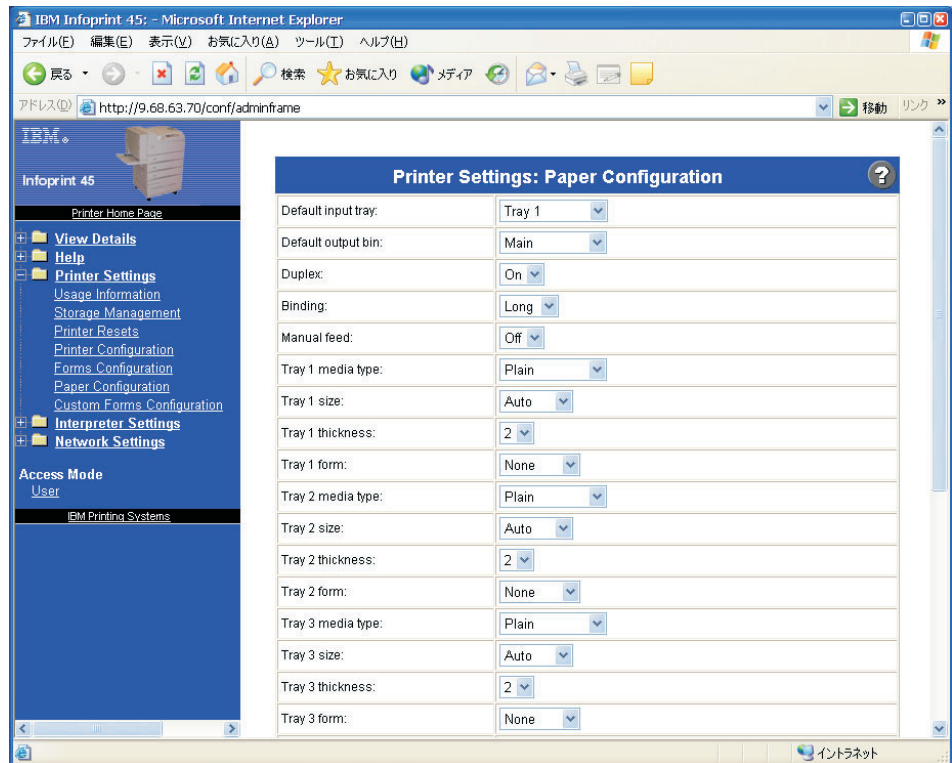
IBM Infoprint 45: - Microsoft Internet Explorer

ファイル(F) 編集(E) 表示(V) お気に入り(A) ツール(T) ヘルプ(H)

戻る 検索 お気に入り メディア

アドレス(D) http://9.68.63.70/conf/adminframe 移動 リンク

IBM.

Infoprint 45

Printer Home Page

View Details
Help
Printer Settings
Usage Information
Storage Management
Printer Resets
Printer Configuration
Forms Configuration
Paper Configuration
Custom Forms Configuration
Interpreter Settings
Network Settings

Access Mode
User

IBM Printing Systems

Printer Settings: Paper Configuration

| | |
|---|---|
| Default input tray: | Tray 1 |
| Default output bin: | Main |
| Duplex: | On |
| Binding: | Long |
| Manual feed: | Off |
| Tray 1 media type: | Plain |
| Tray 1 size: | Auto |
| Tray 1 thickness: | 2 |
| Tray 1 form: | None |
| Tray 2 media type: | Plain |
| Tray 2 size: | Auto |
| Tray 2 thickness: | 2 |
| Tray 2 form: | None |
| Tray 3 media type: | Plain |
| Tray 3 size: | Auto |
| Tray 3 thickness: | 2 |
| Tray 3 form: | None |

イントラネット